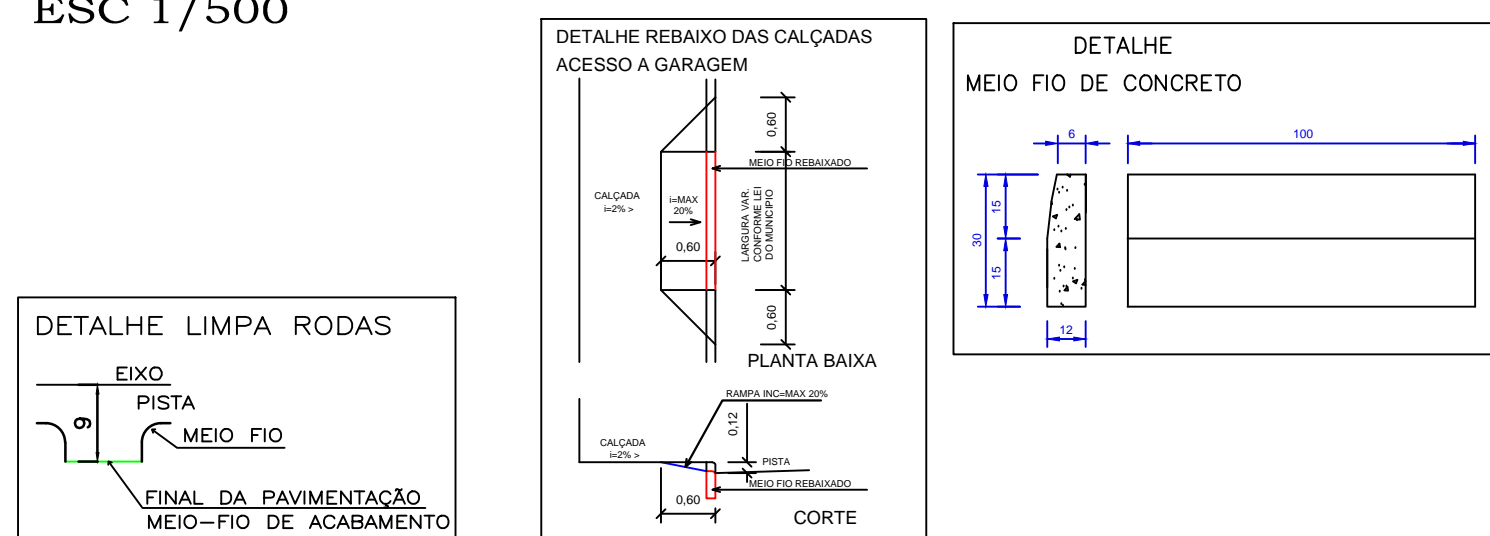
ESC 1/500

DETALHE LIMPA RODAS

EIXO

PISTA

9

MEIO FIO

FINAL DA PAVIMENTAÇÃO
MEIO-FIO DE ACABAMENTO

DETALHE REBAIXO DAS CALÇADAS
ACESSO A GARAGEM

0,60

MEIO FIO REBAIXADO

CALÇADA
i=2% >

i=MAX
20%

LARGURA VAR.
CONFORME LEI
DO MUNICIPIO

0,60

0,60

PLANTA BAIXA

RAMPA INC=MAX 20%

0,12

CALÇADA
i=2% >

PISTA

MEIO FIO REBAIXADO

0,60

CORTE

DETALHE
MEIO FIO DE CONCRETO

6

100

30

15

15

12